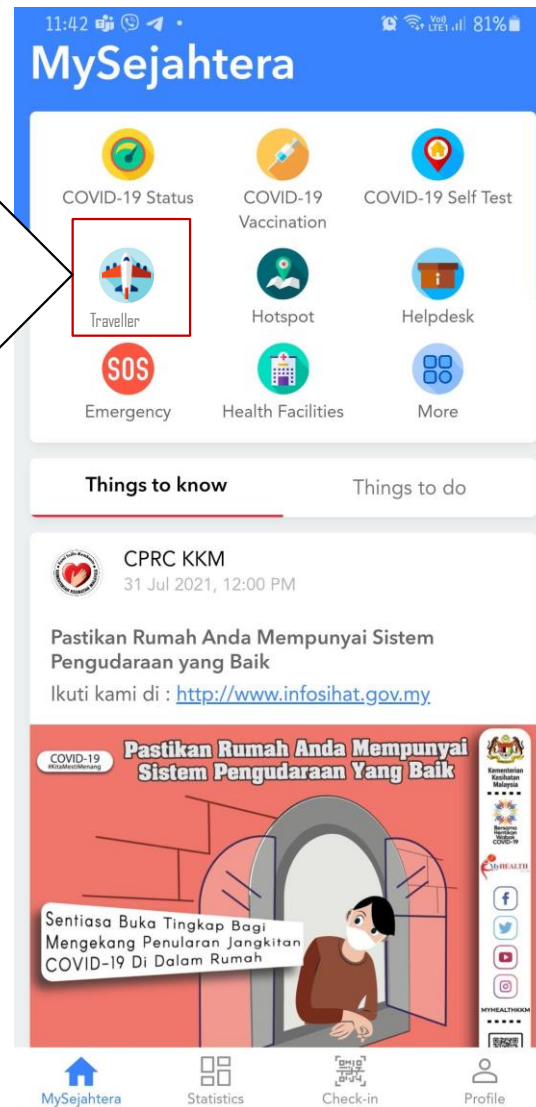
11:42 81%

MySejahtera

COVID-19 Status
COVID-19 Vaccination
COVID-19 Self Test
Traveller
Hotspot
Helpdesk
SOS
Emergency
Health Facilities
More

Things to know
Things to do

CPRC KKM
31 Jul 2021, 12:00 PM

Pastikan Rumah Anda Mempunyai Sistem Pengudaraan yang Baik
Ikuti kami di : http://www.infosihat.gov.my

COVID-19 #KitaMestiMenang
Pastikan Rumah Anda Mempunyai Sistem Pengudaraan Yang Baik

Kementerian Kesihatan Malaysia

MyHEALTH

Sentiasa Buka Tingkap Bagi Mengekang Penularan Jangkitan COVID-19 Di Dalam Rumah

MYHEALTHKKM

MySejahtera
Statistics
Check-in
Profile